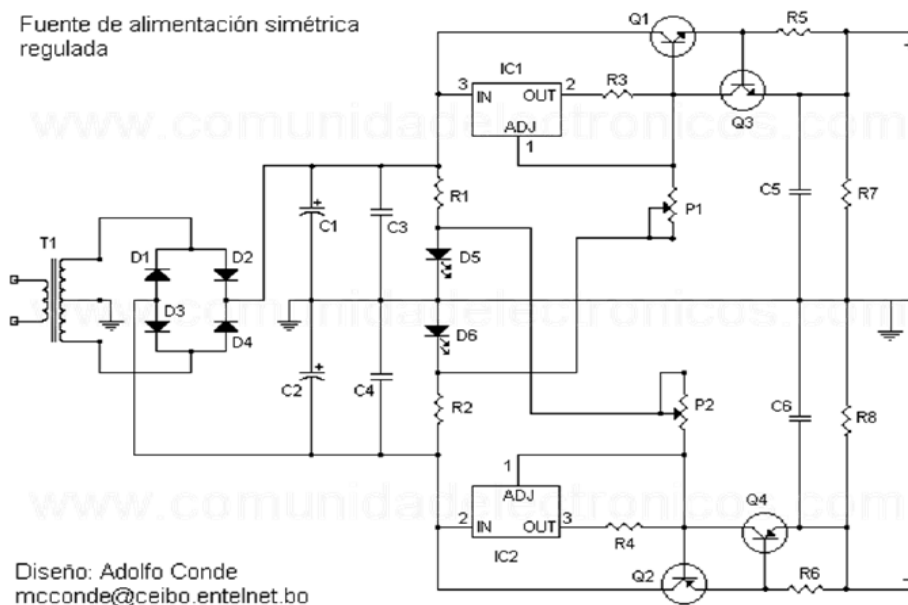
Fuente de alimentación simétrica regulada

Q1
R5
3
IC1
2
IN
OUT
R3
Q3
ADJ
1
www.comunidadelectronicos.com
R1
P1
C5
R7
T1
D1
D2
C1
C3
D5
D3
D4
www.comunidadelectronicos.com
D6
C2
C4
P2
C6
R8
R2
1
ADJ
www.comunidadelectronicos.com
Q4
2
IN
OUT
3
R4
IC2
Q2
R6

Diseño: Adolfo Conde
mcconde@ceibo.entelnet.bo